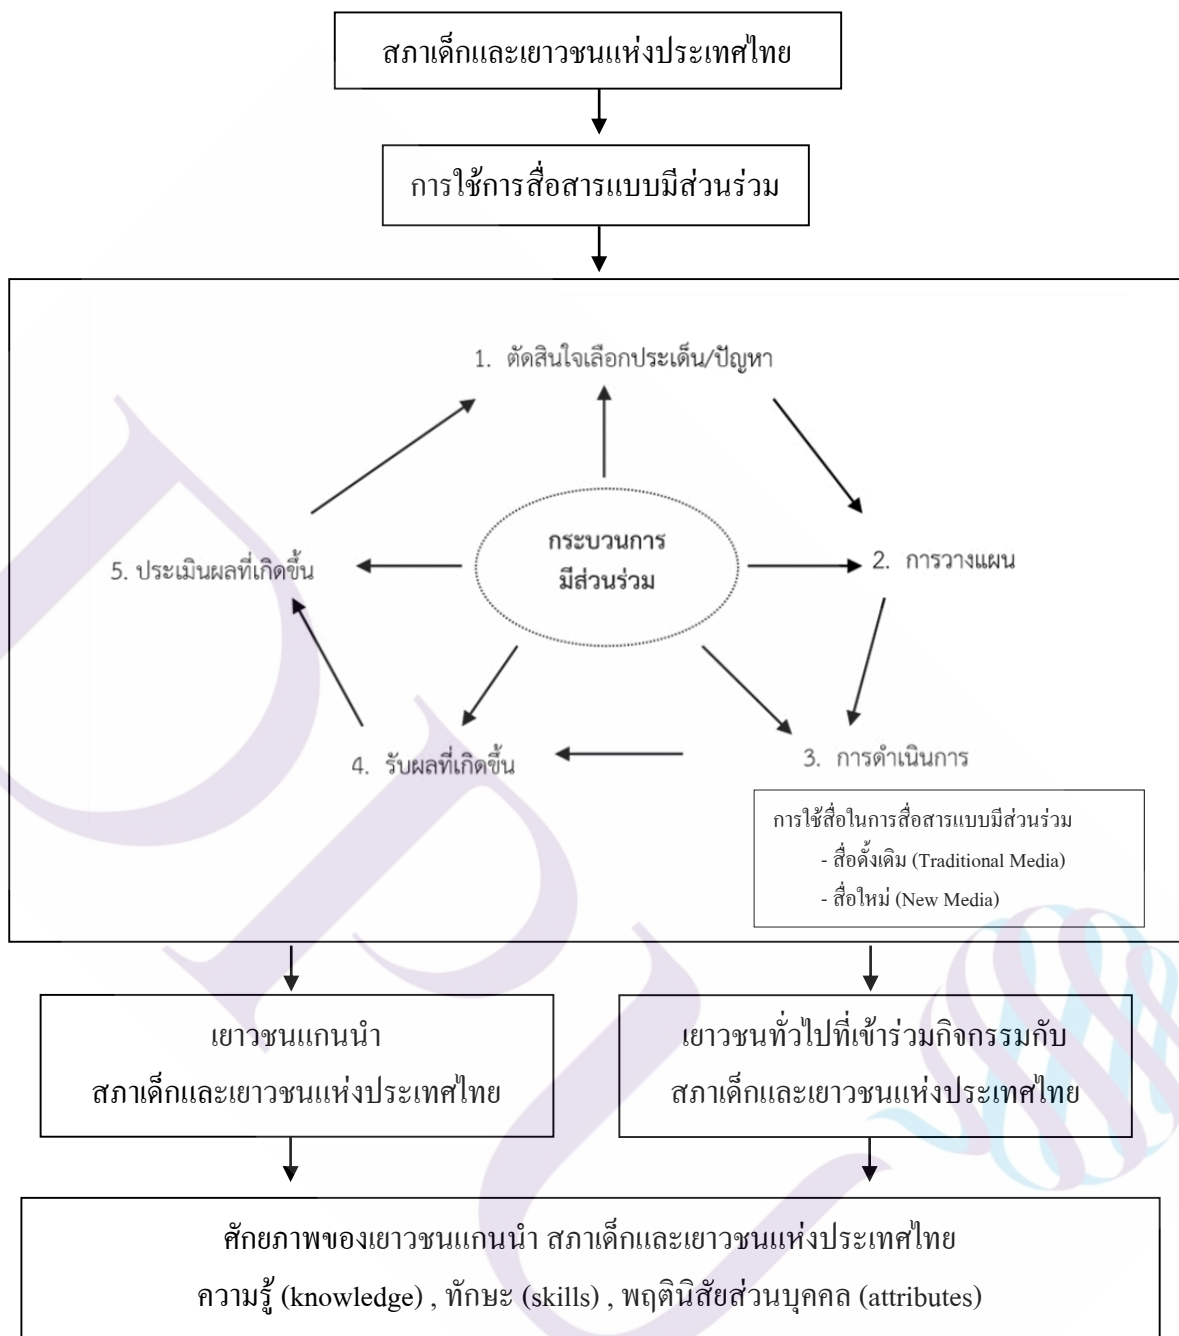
สภาเด็กและเยาวชนแห่งประเทศไทย

การใช้การสื่อสารแบบมีส่วนร่วม

1. ตัดสินใจเลือกประเด็น/ปัญหา

กระบวนการ
มีส่วนร่วม

2. การวางแผน

3. การดำเนินการ

4. รับผลที่เกิดขึ้น

5. ประเมินผลที่เกิดขึ้น

การใช้สื่อในการสื่อสารแบบมีส่วนร่วม
- สื่อดั้งเดิม (Traditional Media)
- สื่อใหม่ (New Media)

เยาวชนแกนนำ
สภาเด็กและเยาวชนแห่งประเทศไทย

เยาวชนทั่วไปที่เข้าร่วมกิจกรรมกับ
สภาเด็กและเยาวชนแห่งประเทศไทย

ศักยภาพของเยาวชนแกนนำ สภาเด็กและเยาวชนแห่งประเทศไทย
ความรู้ (knowledge) , ทักษะ (skills) , พฤตินิสัยส่วนบุคคล (attributes)